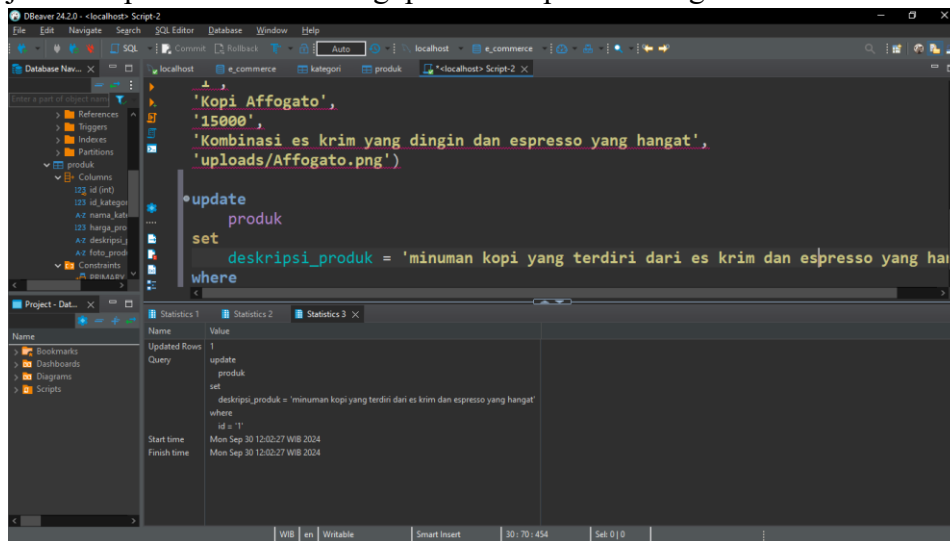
DBeaver 24.2.0 - <localhost> Script-2

File Edit Navigate Search SQL Editor Database Window Help

SQL Commit Rollback Auto localhost e_commerce

Database Nav... ×

Enter a part of object name

References
Triggers
Indexes
Partitions
produk
Columns
id (int)
id_kategor
nama_kat
harga_pro
deskripsi_
foto_prod
Constraints

localhost e_commerce kategori produk *<localhost> Script-2 ×

'Kopi Affogato',
'15000',
'Kombinasi es krim yang dingin dan espresso yang hangat',
'uploads/Affogato.png')

update
produk
set
deskripsi_produk = 'minuman kopi yang terdiri dari es krim dan espresso yang ha
where

Project - Dat... ×

Name
Bookmarks
Dashboards
Diagrams
Scripts

Statistics 1 Statistics 2 Statistics 3 ×

| Name | Value |
|---|---|
| Updated Rows | 1 |
| Query | update produk set deskripsi_produk = 'minuman kopi yang terdiri dari es krim dan espresso yang hangat' where id = '1' |
| Start time | Mon Sep 30 12:02:27 WIB 2024 |
| Finish time | Mon Sep 30 12:02:27 WIB 2024 |

WIB en Writable Smart Insert 30 : 70 : 454 Sel: 0 | 0